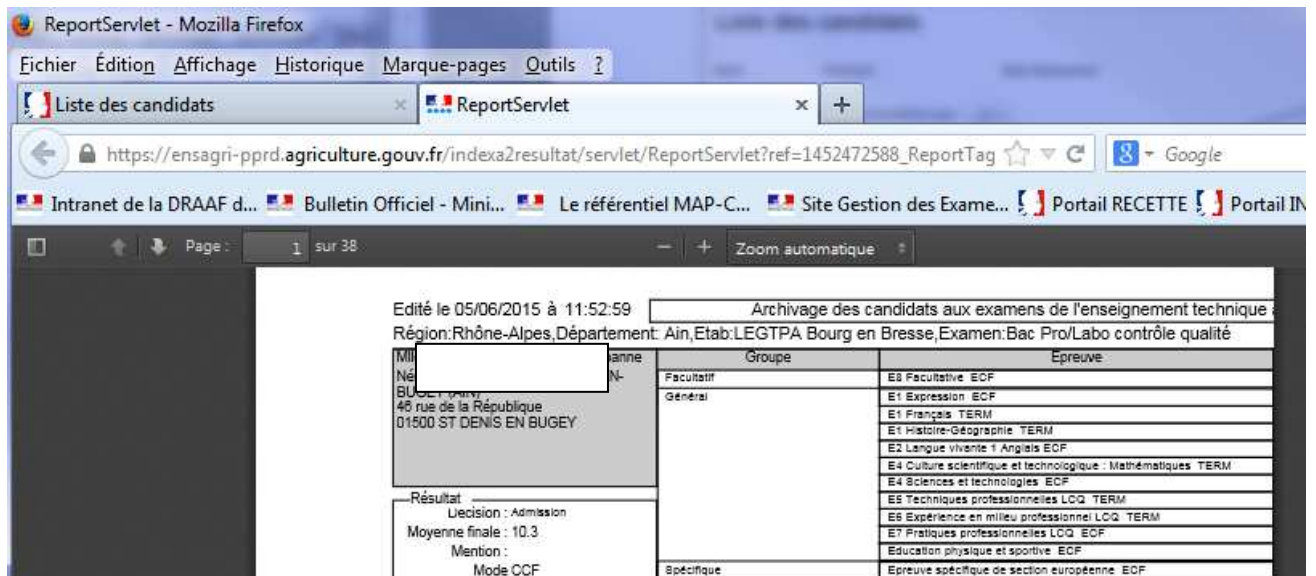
ReportServlet - Mozilla Firefox

Fichier Édition Affichage Historique Marque-pages Outils ?

Liste des candidats × ReportServlet × +

https://ensagri-pprd.agriculture.gouv.fr/indexa2resultat/servlet/ReportServlet?ref=1452472588_ReportTag

Google

Intranet de la DRAAF d... Bulletin Officiel - Mini... Le référentiel MAP-C... Site Gestion des Exame... Portail RECETTE Portail IN

Page : 1 sur 38

Zoom automatique

Edité le 05/06/2015 à 11:52:59 Archivage des candidats aux examens de l'enseignement technique

Région:Rhône-Alpes,Département: Ain,Etab:LEGTPA Bourg en Bresse,Examen:Bac Pro/Labo contrôle qualité

Mi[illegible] anne
Né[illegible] N-
BUGEY (AIN)
46 rue de la République
01500 ST DENIS EN BUGEY

Résultat
Décision : Admission
Moyenne finale : 10.3
Mention :
Mode CCF

| Groupe | Epreuve |
|---|---|
| Facultatif | E8 Facultative ECF |
| Général | E1 Expression ECF |
| | E1 Français TERM |
| | E1 Histoire-Géographie TERM |
| | E2 Langue vivante 1 Anglais ECF |
| | E4 Culture scientifique et technologique : Mathématiques TERM |
| | E4 Sciences et technologies ECF |
| | E5 Techniques professionnelles LCQ TERM |
| | E6 Expérience en milieu professionnel LCQ TERM |
| | E7 Pratiques professionnelles LCQ ECF |
| | Education physique et sportive ECF |
| Spécifique | Epreuve spécifique de section européenne ECF |